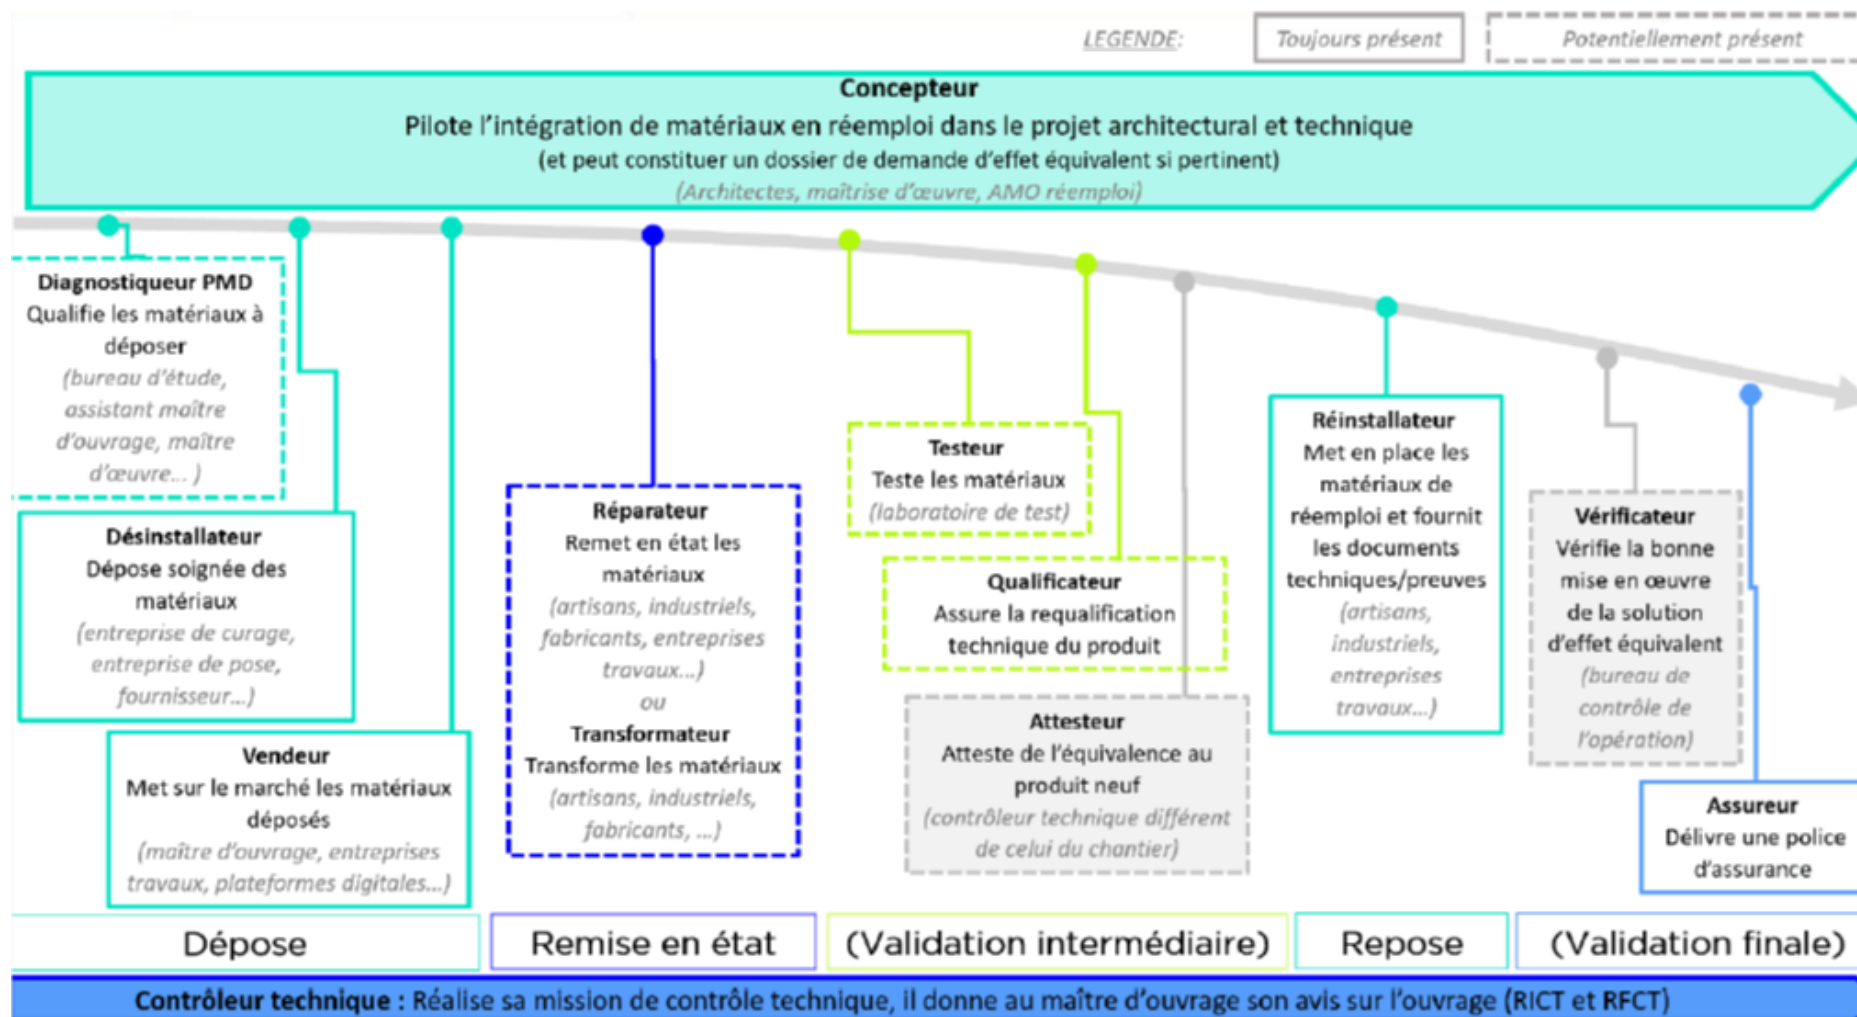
LEGENDE: Toujours présent | Potentiellement présent

Concepteur
Pilote l'intégration de matériaux en réemploi dans le projet architectural et technique
(et peut constituer un dossier de demande d'effet équivalent si pertinent)
(Architectes, maîtrise d'œuvre, AMO réemploi)

Diagnostiqueur PMD
Qualifie les matériaux à déposer
(bureau d'étude, assistant maître d'ouvrage, maître d'œuvre... )

Désinstallateur
Dépose soignée des matériaux
(entreprise de curage, entreprise de pose, fournisseur...)

Vendeur
Met sur le marché les matériaux déposés
(maître d'ouvrage, entreprises travaux, plateformes digitales...)

Réparateur
Remet en état les matériaux
(artisans, industriels, fabricants, entreprises travaux...)
ou
Transformateur
Transforme les matériaux
(artisans, industriels, fabricants, ...)

Testeur
Teste les matériaux
(laboratoire de test)

Qualificateur
Assure la requalification technique du produit

Attesteur
Atteste de l'équivalence au produit neuf
(contrôleur technique différent de celui du chantier)

Réinstallateur
Met en place les matériaux de réemploi et fournit les documents techniques/preuves
(artisans, industriels, entreprises travaux...)

Vérificateur
Vérifie la bonne mise en œuvre de la solution d'effet équivalent
(bureau de contrôle de l'opération)

Assureur
Délivre une police d'assurance

Dépose | Remise en état | (Validation intermédiaire) | Repose | (Validation finale)

Contrôleur technique : Réalise sa mission de contrôle technique, il donne au maître d'ouvrage son avis sur l'ouvrage (RICT et RFCT)